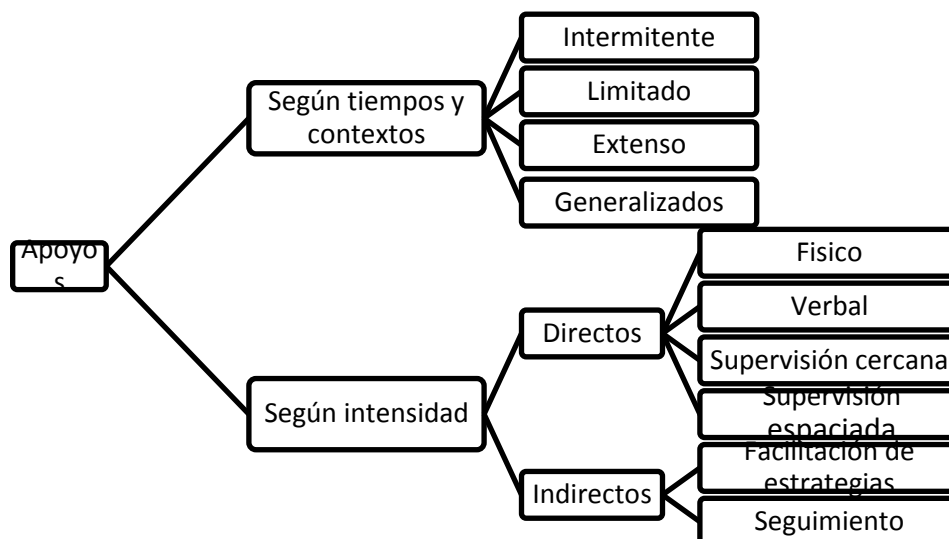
Apoyos

Según tiempos y contextos

Intermitente

Limitado

Extenso

Generalizados

Según intensidad

Directos

Fisico

Verbal

Supervisión cercana

Supervisión espaciada

Indirectos

Facilitación de estrategias

Seguimiento